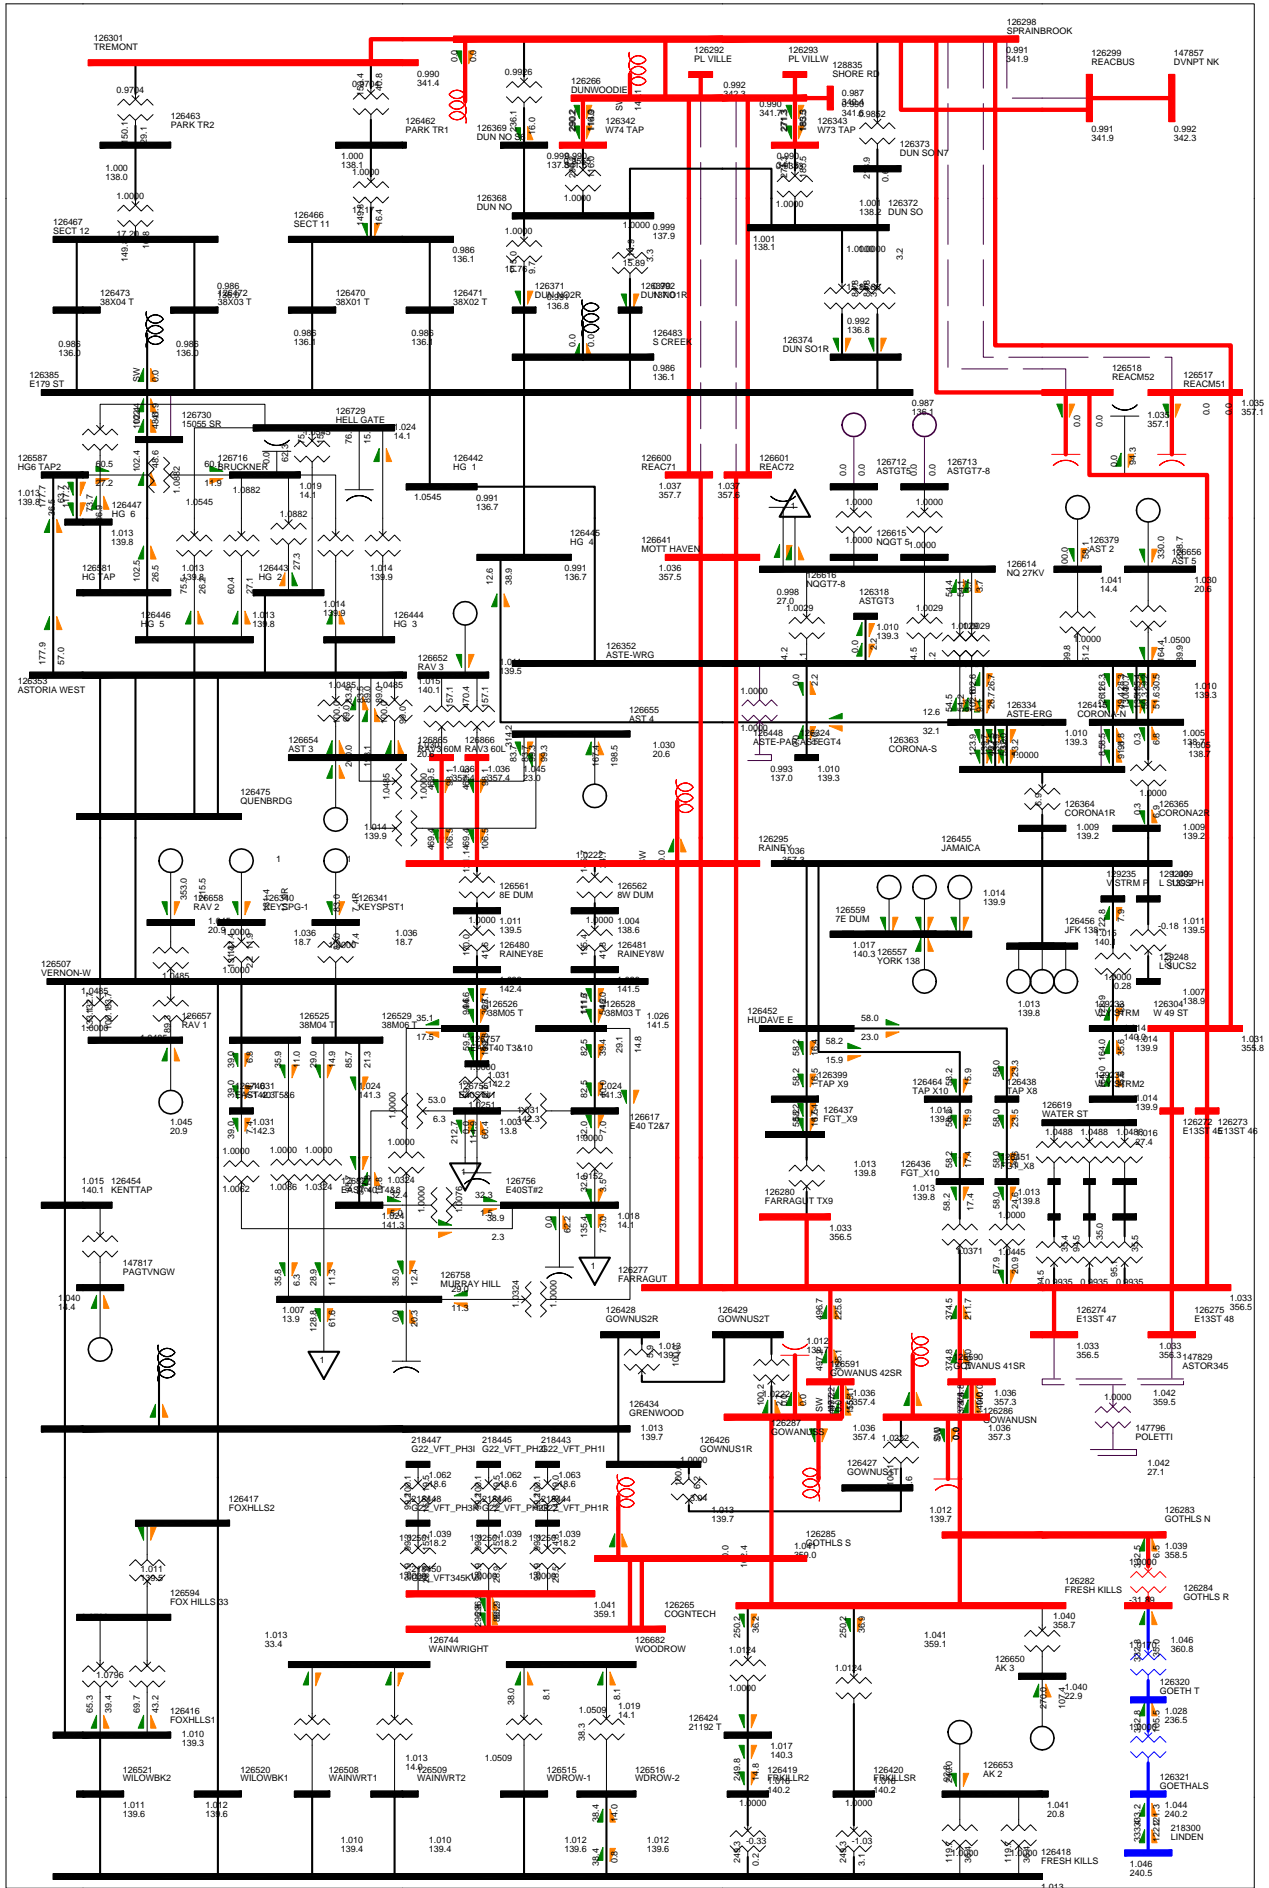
126301
TREMONT

126298
SPRAINBROOK
0.991
341.9

126299
REACBUS

147857
DVNPT NK

0.991
341.9

0.992
342.3

126292
PL VILLE

126293
PL VILLW

128835
SHORE RD

0.987
341.0

0.990
341.4

0.9704

126463
PARK TR2

126462
PARK TR1

0.9926

126266
DUNWOODIE

126369
DUN NO 38

126342
W74 TAP

126343
W73 TAP

0.990
341.7

0.992
342.3

0.9852

126373
DUN SO N7

1.000
138.0

1.0000

1.000
138.1

1.0000

126368
DUN NO

1.0000

0.999
137.9

1.0000

1.001
138.1

126372
DUN SO

126467
SECT 12

126466
SECT 11

0.986
136.1

126473
38X04 T

126472
38X03 T

0.986
136.0

126470
38X01 T

126471
38X02 T

126371
DUN NO2R

126370
DUN NO1R

0.992
136.8

0.986
136.1

0.986
136.0

0.986
136.1

0.986
136.1

126483
S CREEK

126374
DUN SO1R

0.986
136.1

126385
E179 ST

126518
REACM52

126517
REACM51

1.035
357.1

1.035
357.1

0.987
136.1

126730
15055 SR

126729
HELL GATE

1.024
14.1

126587
HG6 TAP2

126716
BRUCKNER

126442
HG 1

126600
REAC71

126601
REAC72

126712
ASTGT5

126713
ASTGT7-8

1.013
139.8

1.0545

1.0882

1.019
14.1

1.0545

0.991
136.7

1.037
357.7

1.037
357.6

1.0000

1.0000

126447
HG 6

1.0882

126445
HG 4

126641
MOTT HAVEN

126615
NQGT 5

126379
AST 2

126656
AST 5

1.013
139.8

1.0000

1.0000

126581
HG TAP

1.013
139.8

126443
HG 2

1.014
139.9

0.991
136.7

1.036
357.5

126616
NQGT7-8

126614
NQ 27KV

1.041
14.4

1.030
20.6

0.998
27.0

126318
ASTGT3

1.0029

1.0029

1.0029

126446
HG 5

1.013
139.8

1.014
139.9

126444
HG 3

1.010
139.3

1.0000

1.0500

126652
RAV 3

126352
ASTE-WRG

177.9

57.0

1.015
140.1

1.0485

1.0485

1.041
139.5

126353
ASTORIA WEST

1.010
139.3

126334
ASTE-ERG

126412
CORONA-N

1.010
139.3

1.005
138.7

126655
AST 4

1.0000

126448
ASTE-PAR

126324
ASTEGT4

126363
CORONA-S

126654
AST 3

126865
RAV3 60M

126866
RAV3 60L

1.030
20.6

1.036
357.4

1.045
23.0

0.993
137.0

1.010
139.3

1.0000

1.0000

126475
QUENBRDG

1.0485

126364
CORONA1R

126365
CORONA2R

1.014
139.9

1.009
139.2

1.009
139.2

126295
RAINEY

126455
JAMAICA

1.036
357.3

1.0227

126561
8E DUM

126562
8W DUM

129235
VSTRM P

129209
L SUCSPH

1.014
139.9

126658
RAV 2

126340
KEYSPG-1

126341
KEYSPST1

1.0000

1.011
139.5

1.0000

1.004
138.6

126559
7E DUM

126456
JFK 138

1.016
140.1

1.011
139.5

1.036
18.7

1.036
18.7

126480
RAINEY8E

126481
RAINEY8W

1.017
140.3

126557
YORK 138

126248
L SUCS2

1.0000

126507
VERNON-W

1.0485

1.0000

1.0000

1.0000

0.28

1.013
139.8

1.007
138.9

126657
RAV 1

126525
38M04 T

126529
38M06 T

126526
38M05 T

126528
38M03 T

1.026
141.5

126452
HUDAVE E

126233
VSTRM

126304
W 49 ST

1.031
355.8

1.0000

126757
E40 T3&10

126399
TAP X9

1.014
139.9

126464
TAP X10

126438
TAP X8

1.024
141.3

1.031
142.2

1.024
141.3

1.045
20.9

1.031
142.3

1.003
13.8

126617
E40 T2&7

126437
FGT_X9

126619
WATER ST

1.014
139.9

1.0488

1.0488

1.0488

126272
E13ST 45

126273
E13ST 46

1.0000

1.0000

1.0000

1.0000

1.013
139.8

126436
FGT_X10

126351
FGT_X8

1.015
140.1

126454
KENTTAP

1.0062

1.0086

1.0324

1.0324

1.013
139.8

1.013
139.8

126280
FARRAGUT TX9

126756
E40ST#2

1.024
141.3

1.018
14.1

1.0000

1.033
356.5

1.0371

1.0445

147817
PAGTVNGW

126758
MURRAY HILL

126277
FARRAGUT

1.033
356.5

1.040
14.4

1.007
13.9

1.0324

1.0000

126428
GOWNUS2R

126429
GOWNUS2T

126274
E13ST 47

126275
E13ST 48

1.012
139.7

1.012
139.7

126591
GOWANUS 42SR

126590
GOWANUS 41SR

1.033
356.5

1.033
356.3

147829
ASTOR345

1.036
357.4

1.036
357.3

1.0000

1.042
359.5

126434
GRENWOOD

126287
GOWANUS

126286
GOWANUSN

147796
POLETTI

1.013
139.7

1.036
357.4

1.0222

1.036
357.3

218447
G22_VFT_PH3I

218445
G22_VFT_PH2I

218443
G22_VFT_PH1I

126426
GOWNUS1R

1.0000

126427
GOWNUS1T

1.042
27.1

1.062
18.6

1.062
18.6

1.063
18.6

126417
FOXHLLS2

G22_VFT_PH3R

G22_VFT_PH2R

G22_VFT_PH1R

1.013
139.7

1.012
139.7

126283
GOTHLS N

1.039
18.2

1.039
18.2

1.039
18.2

126285
GOTHLS S

1.039
358.5

1.011

126594
FOX HILLS 33

VFT345KV

126282
FRESH KILLS

126284
GOTHLS R

1.041
359.1

126265
COGNTECH

1.040
358.7

1.013
33.4

126744
WAINWRIGHT

126682
WOODROW

1.041
359.1

1.046
360.8

1.0124

1.0124

126650
AK 3

1.0796

1.040
22.9

126320
GOETH T

1.0000

1.028
236.5

126416
FOXHLLS1

1.0509

1.019
14.1

126424
21192 T

1.010
139.3

1.013
14.0

1.0509

1.017
140.3

126653
AK 2

126321
GOETHALS

126521
WILOWBK2

126520
WILOWBK1

126508
WAINWRT1

126509
WAINWRT2

126515
WDROW-1

126516
WDROW-2

126419
FRKLLR2

126420
FRKLLSR

1.016
140.2

1.016
140.2

1.0000

1.0000

1.041
20.8

1.044
240.2

1.011
139.6

1.012
139.6

218300
LINDEN

1.010
139.4

1.010
139.4

1.012
139.6

1.012
139.6

126418
FRESH KILLS

1.046
240.5

1.013